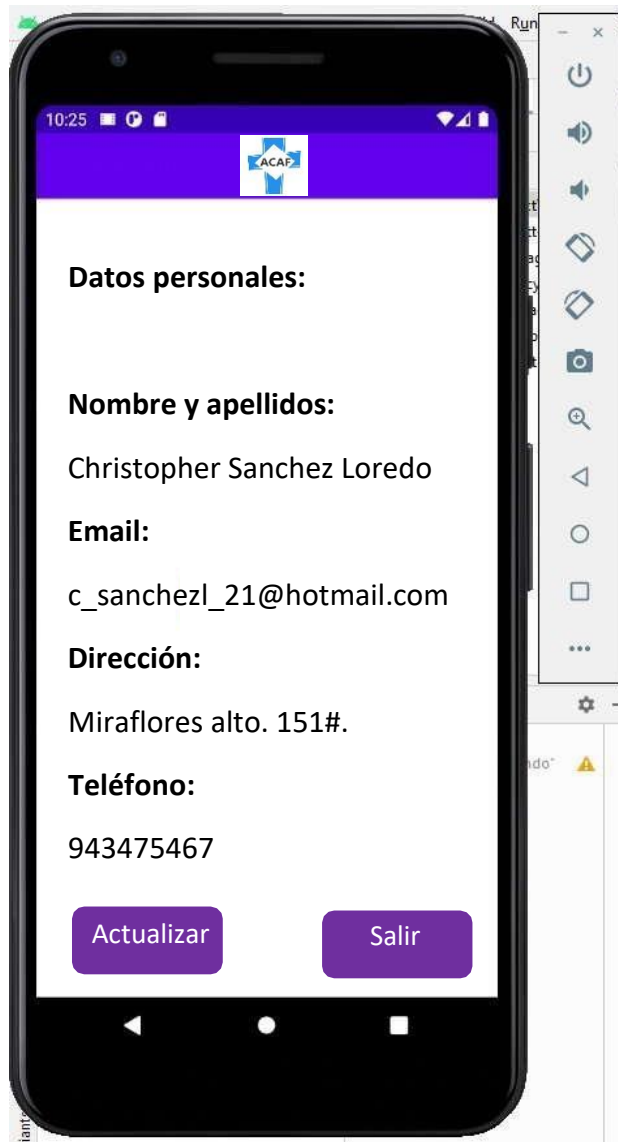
Run

10:25

ACAF

Datos personales:

Nombre y apellidos:

Christopher Sanchez Loredo

Email:

c_sanchezl_21@hotmail.com

Dirección:

Miraflores alto. 151#.

Teléfono:

943475467

Actualizar

Salir

...

ndo"